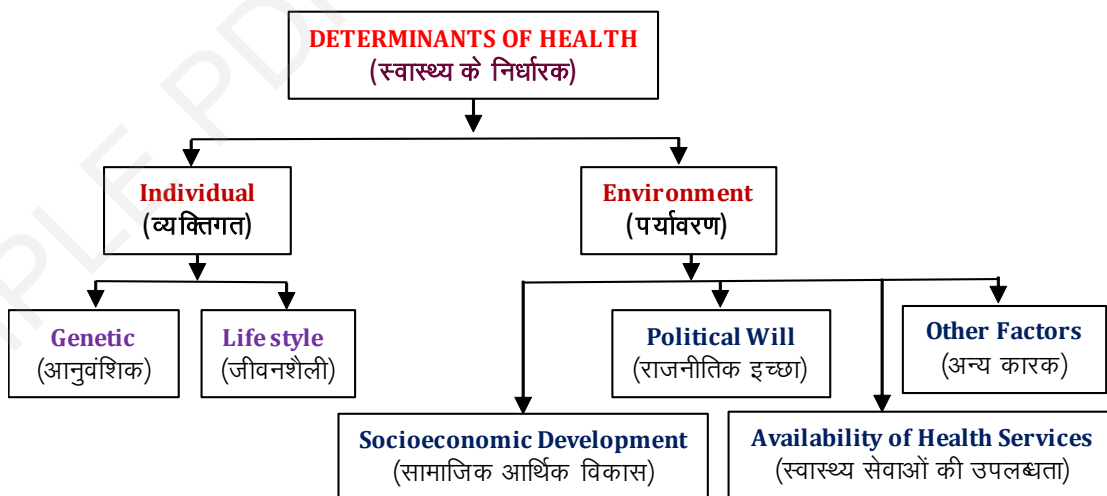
DETERMINANTS OF HEALTH
(स्वास्थ्य के निर्धारक)

Individual
(व्यक्तिगत)

Environment
(पर्यावरण)

Genetic
(आनुवंशिक)

Life style
(जीवनशैली)

Political Will
(राजनीतिक इच्छा)

Other Factors
(अन्य कारक)

Socioeconomic Development
(सामाजिक आर्थिक विकास)

Availability of Health Services
(स्वास्थ्य सेवाओं की उपलब्धता)